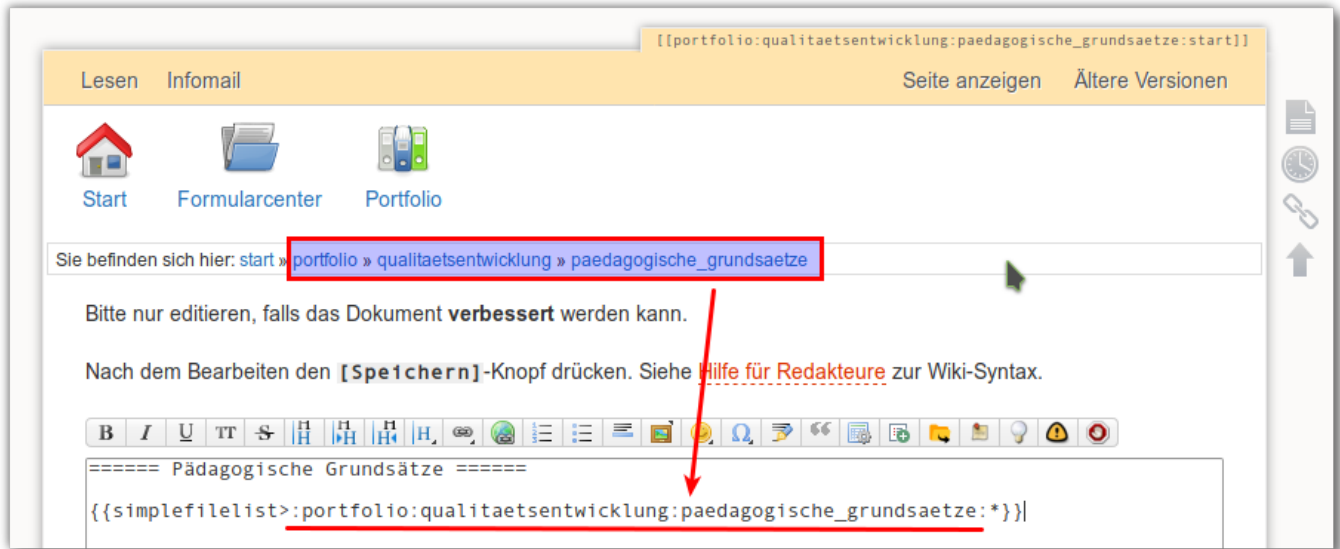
[[portfolio:qualitaetsentwicklung:paedagogische_grundsaetze:start]]

Lesen Infomail

Seite anzeigen Ältere Versionen

Start Formularcenter Portfolio

Sie befinden sich hier: start » portfolio » qualitaetsentwicklung » paedagogische_grundsaetze

Bitte nur editieren, falls das Dokument **verbessert** werden kann.

Nach dem Bearbeiten den [Speichern]-Knopf drücken. Siehe Hilfe für Redakteure zur Wiki-Syntax.

B I U TT S H H H H

====== Pädagogische Grundsätze ======

{{simplefilelist>:portfolio:qualitaetsentwicklung:paedagogische_grundsaetze:*}}